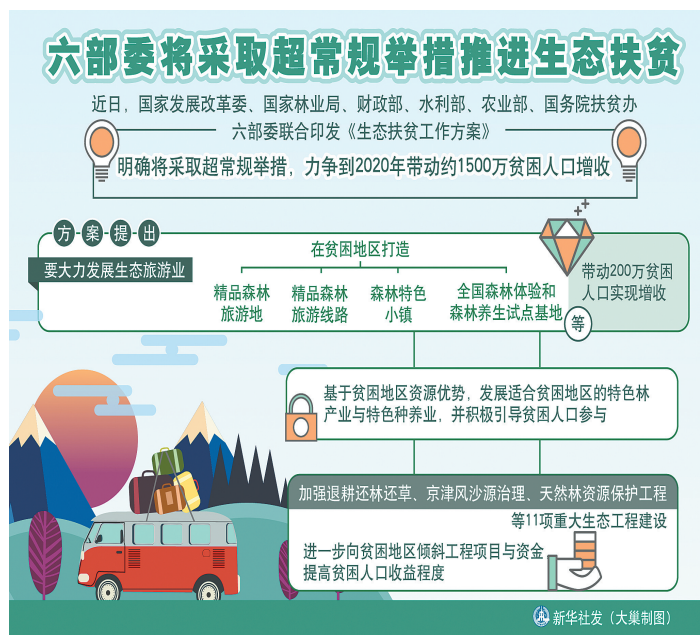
六部委将采取超常规举措推进生态扶贫

近日，国家发展改革委、国家林业局、财政部、水利部、农业部、国务院扶贫办

六部委联合印发《生态扶贫工作方案》

明确将采取超常规举措，力争到2020年带动约1500万贫困人口增收

方案提出

要大力发展生态旅游业

在贫困地区打造

精品森林旅游地

精品森林旅游线路

森林特色小镇

全国森林体验和森林养生试点基地

等

带动200万贫困人口实现增收

基于贫困地区资源优势，发展适合贫困地区的特色林产业与特色种养业，并积极引导贫困人口参与

加强退耕还林还草、京津风沙源治理、天然林资源保护工程

等11项重大生态工程建设

进一步向贫困地区倾斜工程项目与资金

提高贫困人口收益程度

新华社发（大巢制图）